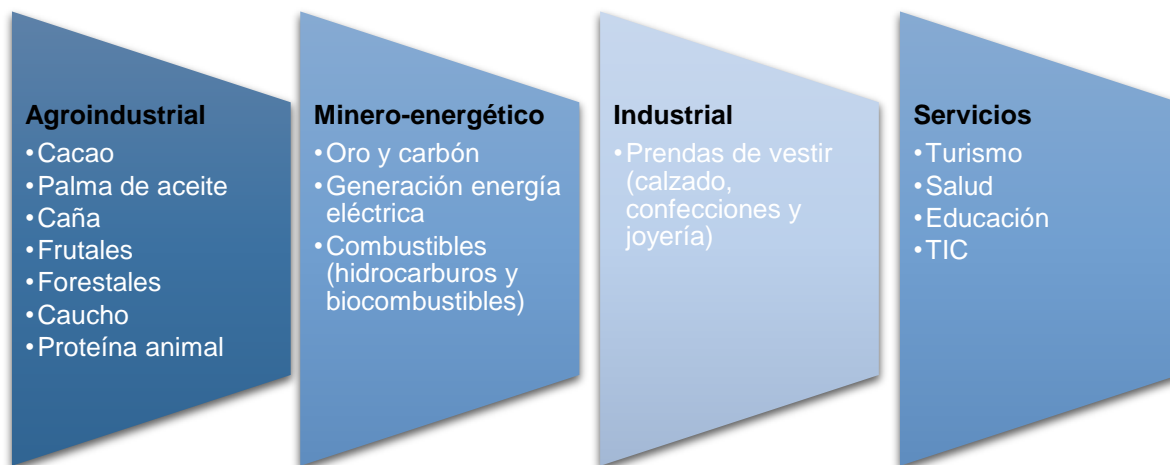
Agroindustrial
• Cacao
• Palma de aceite
• Caña
• Frutales
• Forestales
• Caucho
• Proteína animal

Minero-energético
• Oro y carbón
• Generación energía eléctrica
• Combustibles (hidrocarburos y biocombustibles)

Industrial
• Prendas de vestir (calzado, confecciones y joyería)

Servicios
• Turismo
• Salud
• Educación
• TIC